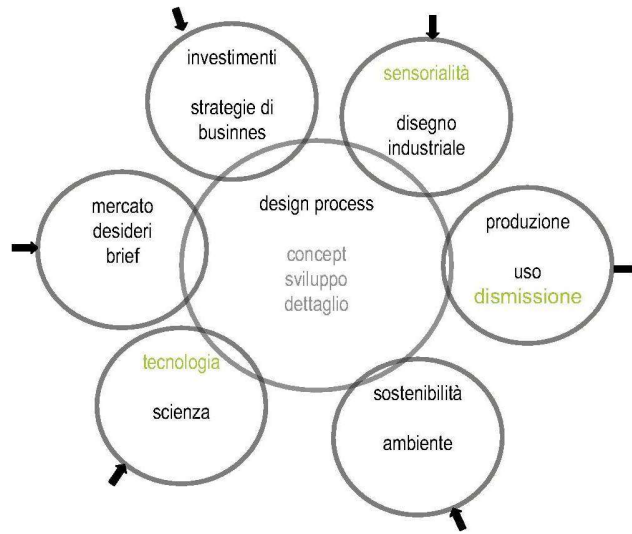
investimenti

strategie di businnes

sensorialità

disegno industriale

mercato desideri brief

design process

concept sviluppo dettaglio

produzione

uso dismissione

tecnologia

scienza

sostenibilità

ambiente